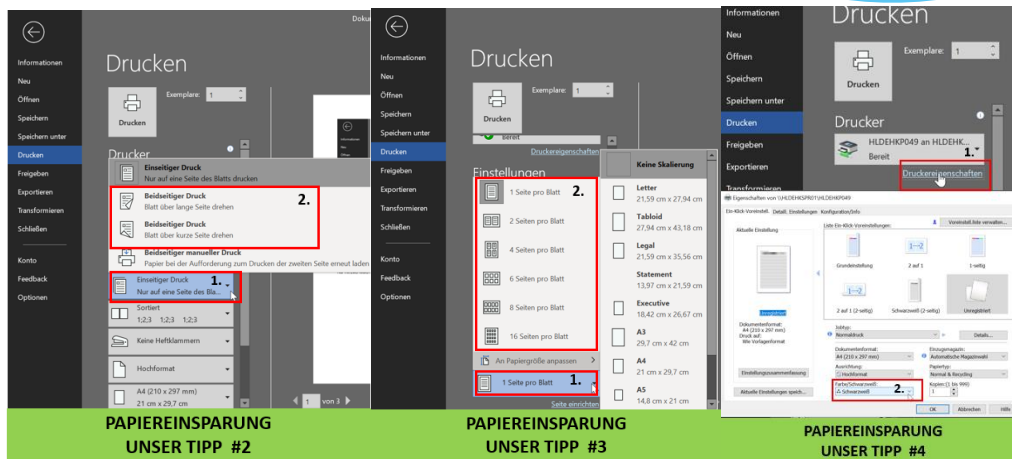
Dokum

Informationen
Neu
Öffnen
Speichern
Speichern unter
Drucken
Freigeben
Exportieren
Transformieren
Schließen
Konto
Feedback
Optionen

Drucken
Exemplare: 1
Drucken
Drucker

Einseitiger Druck
Nur auf eine Seite des Blatts drucken
2.
Beidseitiger Druck
Blatt über lange Seite drehen
Beidseitiger Druck
Blatt über kurze Seite drehen
Beidseitiger manueller Druck
Papier bei der Aufforderung zum Drucken der zweiten Seite erneut laden
Einseitiger Druck
Nur auf eine Seite des Bla...
1.
Sortiert
1;2;3 1;2;3 1;2;3
Keine Heftklammern
Hochformat
A4 (210 x 297 mm)
21 cm x 29,7 cm
1 von 3

PAPIEREINSPARUNG
UNSER TIPP #2

Informationen
Neu
Öffnen
Speichern
Speichern unter
Drucken
Freigeben
Exportieren
Transformieren
Schließen
Konto
Feedback
Optionen

Drucken
Exemplare: 1
Drucken
Bereit
Druckereigenschaften
Einstellungen
2.
1 Seite pro Blatt
2 Seiten pro Blatt
4 Seiten pro Blatt
6 Seiten pro Blatt
8 Seiten pro Blatt
16 Seiten pro Blatt
An Papiergröße anpassen
1 Seite pro Blatt
1.
Keine Skalierung
Letter
21,59 cm x 27,94 cm
Tabloid
27,94 cm x 43,18 cm
Legal
21,59 cm x 35,56 cm
Statement
13,97 cm x 21,59 cm
Executive
18,42 cm x 26,67 cm
A3
29,7 cm x 42 cm
A4
21 cm x 29,7 cm
A5
14,8 cm x 21 cm
Seite einrichten

PAPIEREINSPARUNG
UNSER TIPP #3

Informationen
Neu
Öffnen
Speichern
Speichern unter
Drucken
Freigeben
Exportieren
Transformieren

Drucken
Exemplare: 1
Drucken
Drucker
HLDEHKP049 an HLDEHK...
Bereit
1.
Druckereigenschaften

Eigenschaften von \\HLDEHKSPR01\HLDEHKP049
Ein-Klick-Voreinstell. Detail Einstellungen Konfiguration/Info
Aktuelle Einstellung
Liste Ein-Klick-Voreinstellungen:
Voreinstell.liste verwalten...
Grundeinstellung
2 auf 1
1-seitig
2 auf 1 (2-seitig)
Schwarzweiß (2-seitig)
Unregistriert
Unregistriert
Dokumentenformat: A4 (210 x 297 mm)
Druck auf: Wie Vorlagenformat
Jobtyp: Normaldruck
Details...
Dokumentenformat: A4 (210 x 297 mm)
Einzugsmagazin: Automatische Magazinwahl
Ausrichtung: Hochformat
Papiertyp: Normal & Recycling
Einstellungszusammenfassung
Farbe/Schwarzweiß: Schwarzweiß
2.
Kopien (1 bis 999): 1
Aktuelle Einstellungen speich...
OK
Abbrechen
Hilfe

PAPIEREINSPARUNG
UNSER TIPP #4